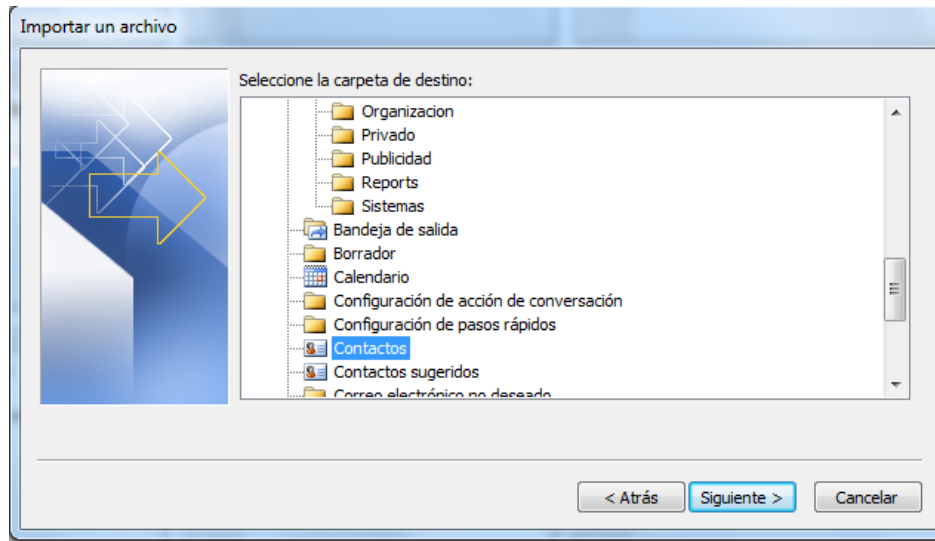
Importar un archivo

Seleccione la carpeta de destino:

Organizacion
Privado
Publicidad
Reports
Sistemas
Bandeja de salida
Borrador
Calendario
Configuración de acción de conversación
Configuración de pasos rápidos
Contactos
Contactos sugeridos
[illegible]

< Atrás
Siguiente >
Cancelar